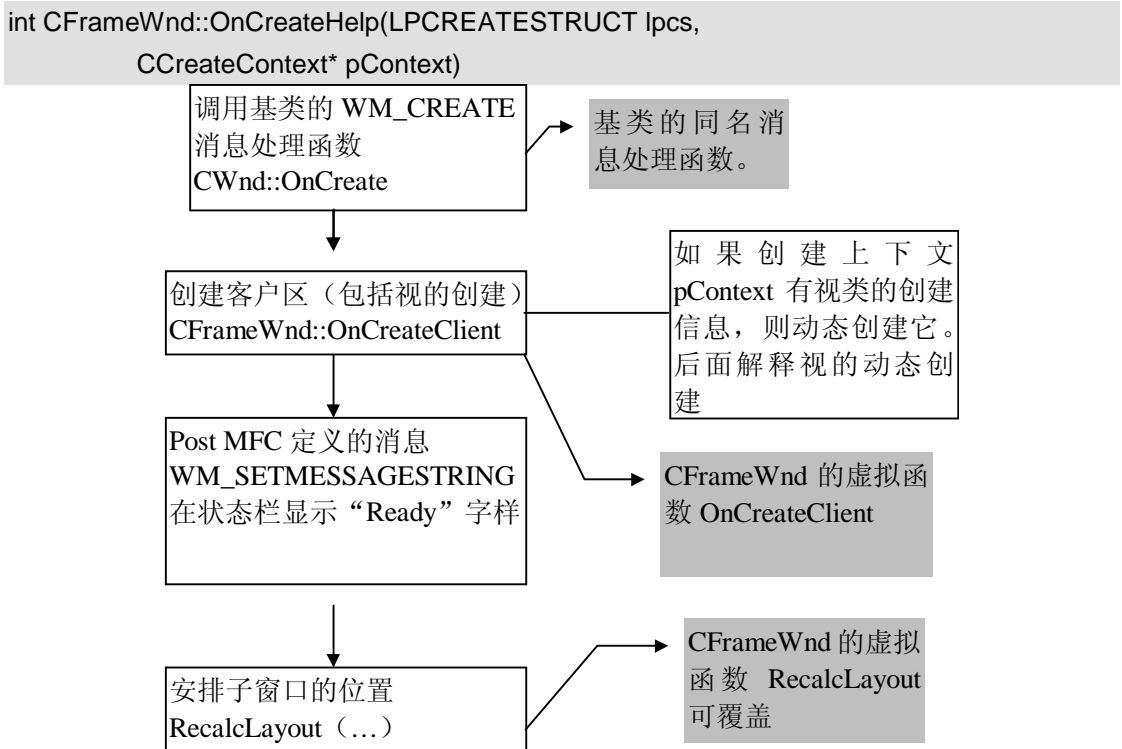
int CFrameWnd::OnCreateHelp(LPCREATESTRUCT lpcs,
CCreateContext* pContext)

调用基类的 WM_CREATE 消息处理函数 CWnd::OnCreate

基类的同名消息处理函数。

如果创建上下文 pContext 有视类的创建信息，则动态创建它。后面解释视的动态创建

创建客户区（包括视的创建）CFrameWnd::OnCreateClient

Post MFC 定义的消息 WM_SETMESSAGESTRING 在状态栏显示“Ready”字样

CFrameWnd 的虚拟函数 OnCreateClient

CFrameWnd 的虚拟函数 RecalcLayout 可覆盖

安排子窗口的位置 RecalcLayout（…）